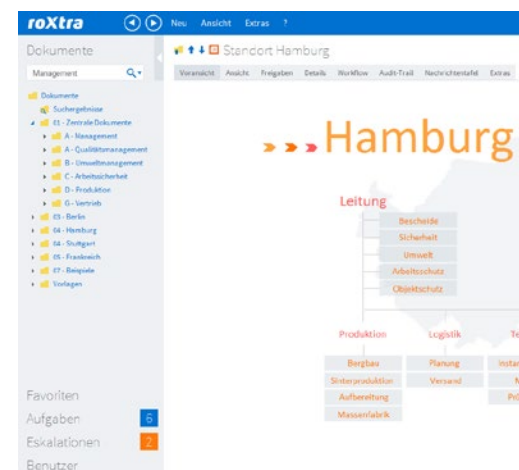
roXtra

Neu Ansicht Extras ?

Dokumente

Management

Dokumente
Suchergebnisse
01 - Zentrale Dokumente
A - Management
A - Qualitätsmanagement
B - Umweltmanagement
C - Arbeitssicherheit
D - Produktion
G - Vertrieb
03 - Berlin
04 - Hamburg
04 - Stuttgart
05 - Frankreich
07 - Beispiele
Vorlagen

Favoriten
Aufgaben 6
Eskalationen 2
Benutzer

Standort Hamburg

Voransicht Ansicht Freigaben Details Workflow Audit-Trail Nachrichtentafel Extras

Hamburg

Leitung
Bescheide
Sicherheit
Umwelt
Arbeitsschutz
Objektschutz

Produktion
Bergbau
Sinterproduktion
Aufbereitung
Massenfabrik

Logistik
Planung
Versand

Te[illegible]
Instan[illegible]
M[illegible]
Prü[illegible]